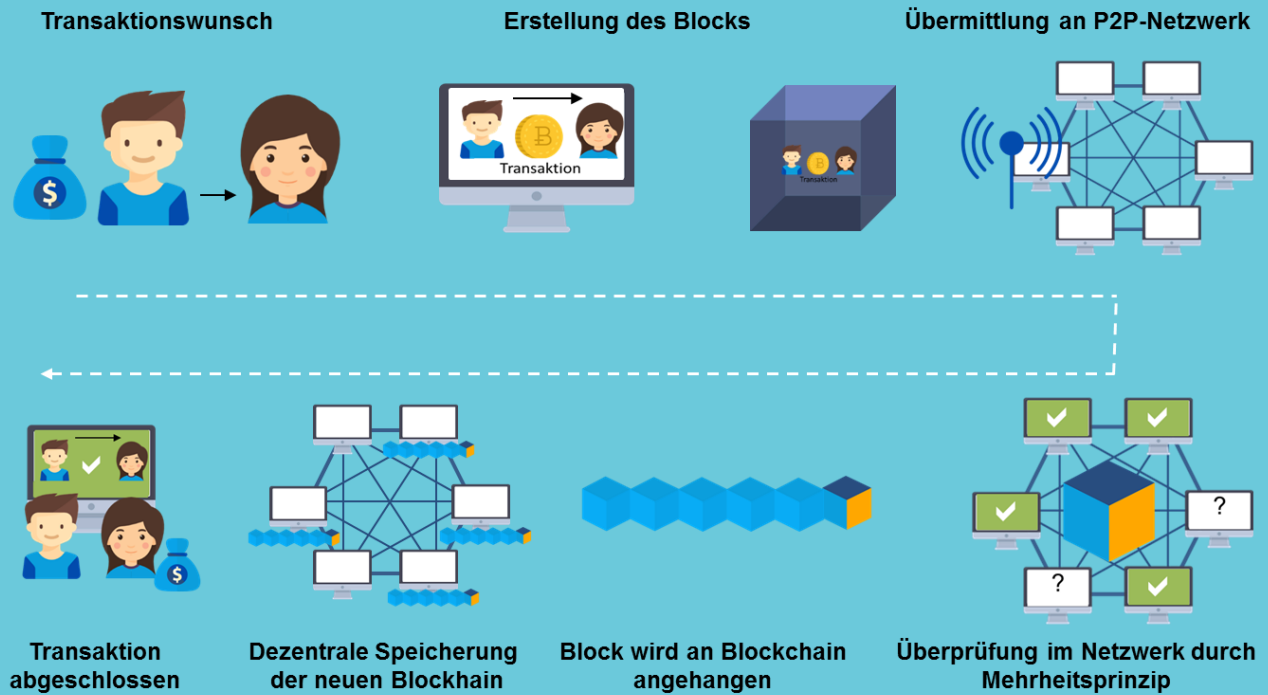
Transaktionswunsch

Erstellung des Blocks

Übermittlung an P2P-Netzwerk

$

Transaktion

Transaktion

Transaktion abgeschlossen

$

Dezentrale Speicherung der neuen Blockhain

Block wird an Blockchain angehangen

?

?

Überprüfung im Netzwerk durch Mehrheitsprinzip